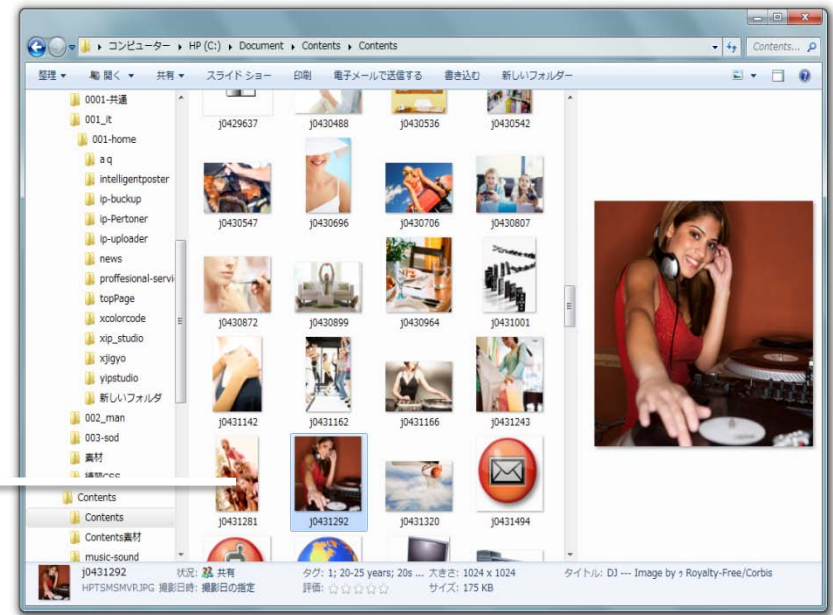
▸ コンピューター ▸ HP (C:) ▸ Document ▸ Contents ▸ Contents

Contents...

整理 ▾ 開く ▾ 共有 ▾ スライド ショー 印刷 電子メールで送信する 書き込む 新しいフォルダー

0001-共通
001_it
001-home
a q
intelligentposter
ip-buckup
ip-Pertoner
ip-uploader
news
proffesional-servi
topPage
xcolorcode
xip_studio
xjigyo
yipstudio
新しいフォルダ
002_man
003-sod
素材
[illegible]
Contents
Contents
Contents素材
music-sound

j0429637 j0430488 j0430536 j0430542
j0430547 j0430696 j0430706 j0430807
j0430872 j0430899 j0430964 j0431001
j0431142 j0431162 j0431166 j0431243
j0431281 j0431292 j0431320 j0431494

j0431292 状況: 共有 タグ: 1; 20-25 years; 20s ... 大きさ: 1024 x 1024 タイトル: DJ --- Image by ͻ Royalty-Free/Corbis
HPTSMSMVP.JPG 撮影日時: 撮影日の指定 評価: ☆☆☆☆☆ サイズ: 175 KB